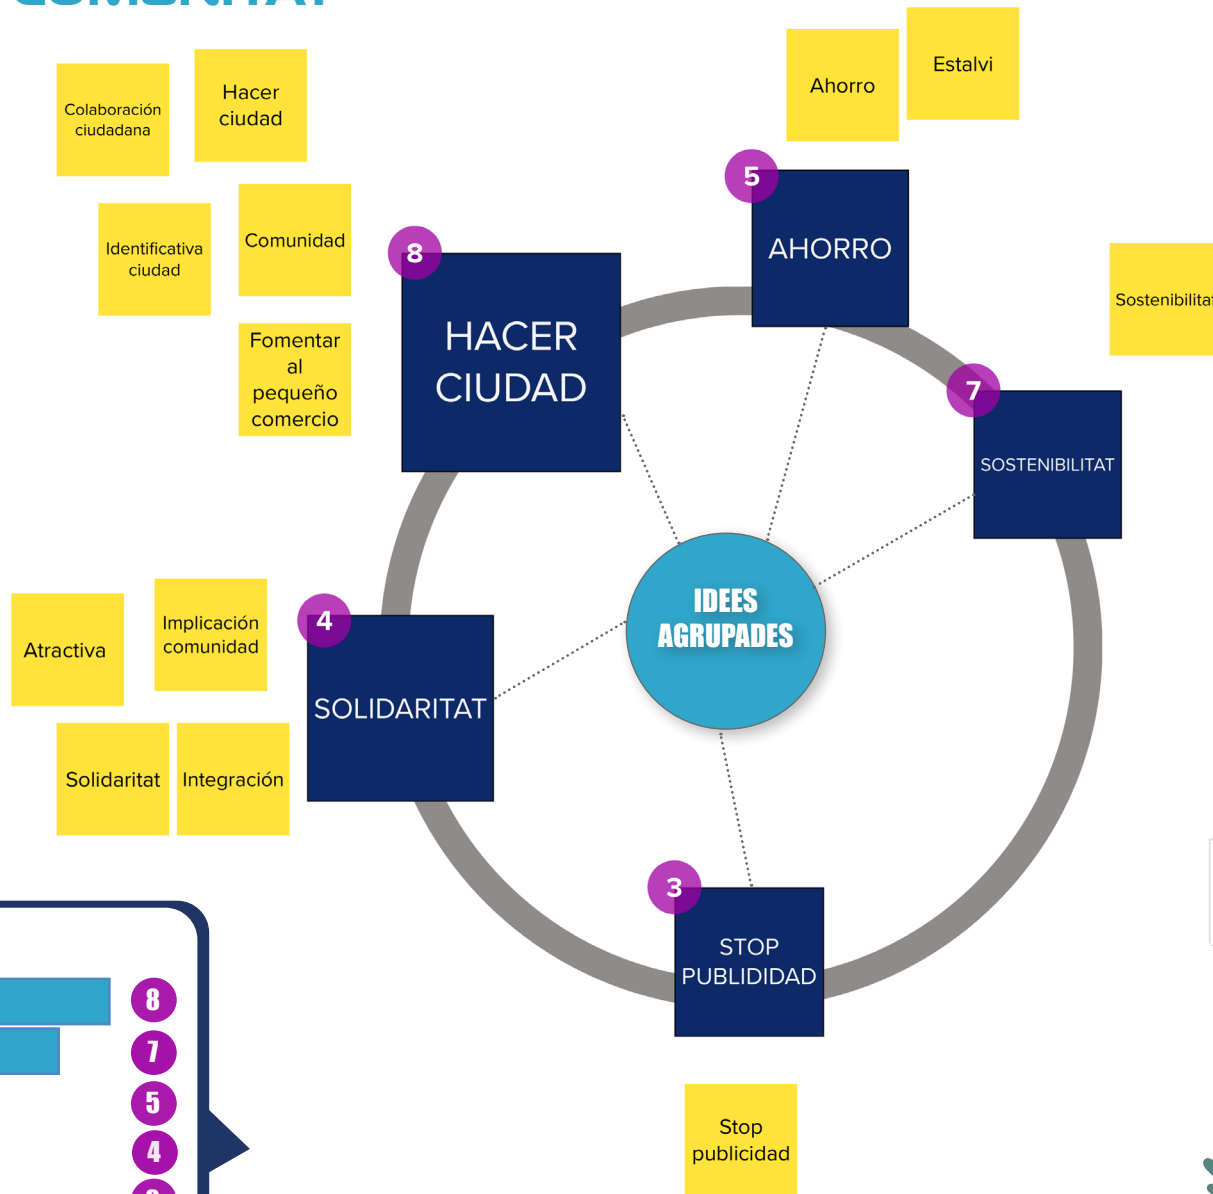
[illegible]

Colaboración ciudadana

Hacer ciudad

Identificativa ciudad

Comunidad

Fomentar al pequeño comercio

Ahorro

Estalvi

Sostenibilitat

5
AHORRO

8
HACER CIUDAD

7
SOSTENIBILITAT

IDEES AGRUPADES

Atractiva

Implicación comunidad

4
SOLIDARITAT

Solidaritat

Integración

3
STOP PUBLIDIDAD

Stop publicidad

8
7
5
4